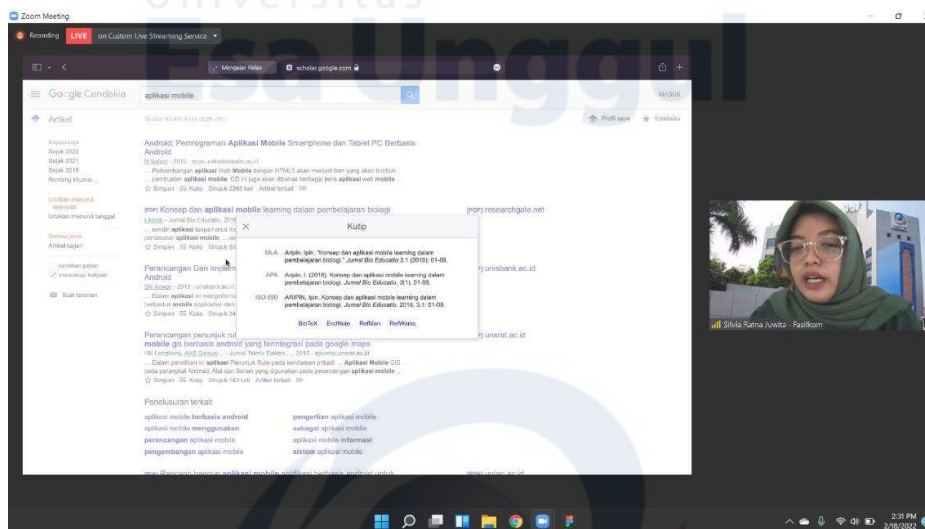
Zoom Meeting

Recording LIVE on Custom Live Streaming Service

Universitas Esa Unggul

Mengajar Kelas scholar.google.com

Google Cendekia aplikasi mobile MASUK

Artikel Sekitar 93.400 hasil (0,05 dtk) Profil saya Koleksiku

Kapan saja
Sejak 2022
Sejak 2021
Sejak 2018
Rentang khusus...

Urutkan menurut relevansi
Urutkan menurut tanggal

Semua jenis
Artikel ulasan

sertakan paten
✓ menyertakan kutipan

Buat lansiran

Android: Pemrograman Aplikasi Mobile Smartphone dan Tablet PC Berbasis Android
N Safaat - 2012 - repo.unikadelasalle.ac.id
... Pemrograman aplikasi Web Mobile dengan HTML5 akan menjadi tren yang akan tumbuh ... pembuatan aplikasi mobile. CD ini juga akan dibahas berbagai jenis aplikasi web mobile ...
☆ Simpan Kutip Dirujuk 2365 kali Artikel terkait

[PDF] Konsep dan aplikasi mobile learning dalam pembelajaran biologi
I Arpin - Jurnal Bio Educatio, 2018
... sendir aplikasi tanpa harus me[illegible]
pembelajar aplikasi mobile ... se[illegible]
☆ Simpan Kutip Dirujuk 83 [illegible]

[PDF] researchgate.net

Perancangan Dan Impleme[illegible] Android
SN Anwar - 2013 - unisbank.ac.i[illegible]
... Dalam aplikasi ini mengimforma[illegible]
berbentuk mobile application dan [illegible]
☆ Simpan Kutip Dirujuk 54 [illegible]

[PDF] unisbank.ac.id

Perancangan penunjuk rut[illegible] mobile gis berbasis android yang terintegrasi pada google maps
HN Langkong, AAE Sinsuw ... - Jurnal Teknik Elektro ..., 2015 - ejournal.unsrat.ac.id
... Dalam penelitian ini aplikasi Penunjuk Rute pada kendaraan pribadi ... Aplikasi Mobile GIS pada perangkat Android. Alat dan Bahan yang digunakan pada perancangan aplikasi mobile ...
☆ Simpan Kutip Dirujuk 143 kali Artikel terkait

[PDF] unsrat.ac.id

Kutip

MLA Arpin, Ipin. "Konsep dan aplikasi mobile learning dalam pembelajaran biologi." Jurnal Bio Educatio 3.1 (2018): 01-09.

APA Arpin, I. (2018). Konsep dan aplikasi mobile learning dalam pembelajaran biologi. Jurnal Bio Educatio, 3(1), 01-09.

ISO 690 ARPIN, Ipin. Konsep dan aplikasi mobile learning dalam pembelajaran biologi. Jurnal Bio Educatio, 2018, 3.1: 01-09.

BibTeX EndNote RefMan RefWorks

Penelusuran terkait

aplikasi mobile berbasis android | pengertian aplikasi mobile
aplikasi mobile menggunakan | sebagai aplikasi mobile
perancangan aplikasi mobile | aplikasi mobile informasi
pengembangan aplikasi mobile | sistem aplikasi mobile

[PDF] Rancang bangun aplikasi mobile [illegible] berbasis android untuk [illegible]

Silvia Ratna Juwita - Fasilkom

2:31 PM
2/18/2022